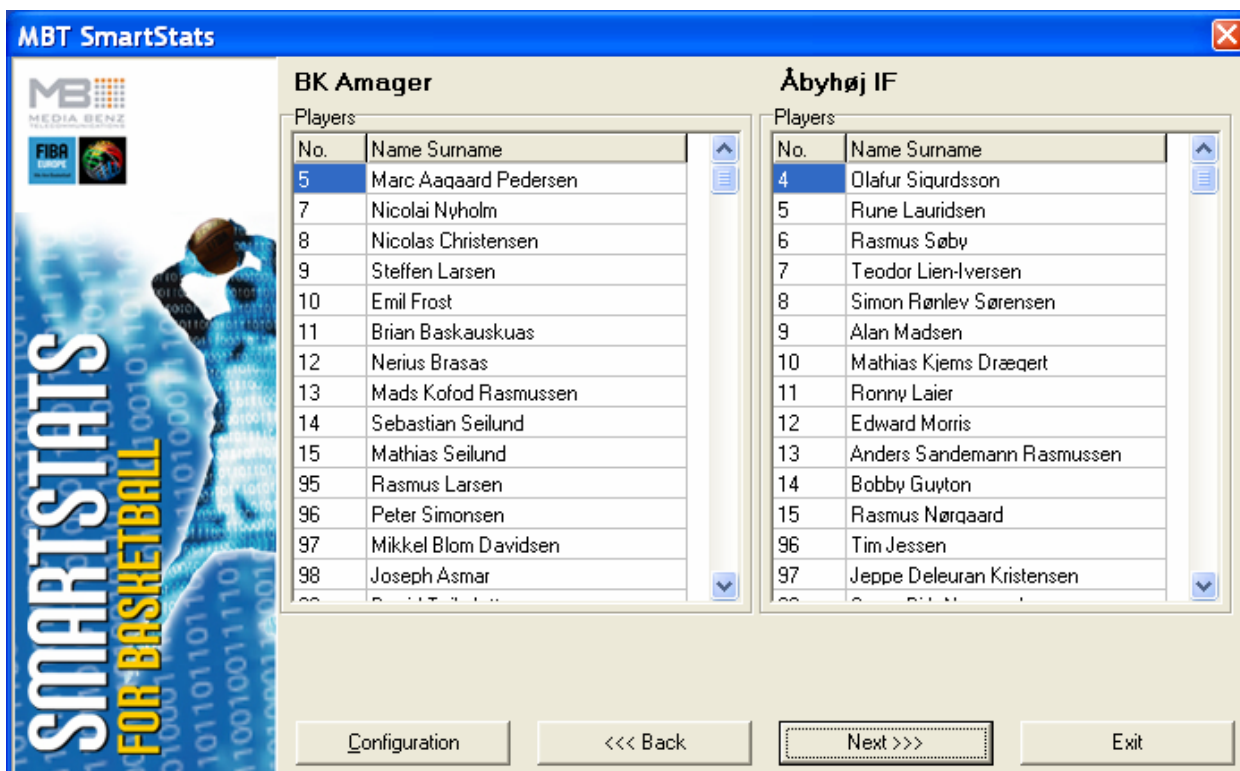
MBT SmartStats

MB MEDIA BENZ TELECOMMUNICATIONS

FIBA EUROPE

SMARTSTATS FOR BASKETBALL

BK Amager

Players

| No. | Name Surname |
|---|---|
| 5 | Marc Aagaard Pedersen |
| 7 | Nicolai Nyholm |
| 8 | Nicolas Christensen |
| 9 | Steffen Larsen |
| 10 | Emil Frost |
| 11 | Brian Baskauskuas |
| 12 | Nerius Brasas |
| 13 | Mads Kofod Rasmussen |
| 14 | Sebastian Seilund |
| 15 | Mathias Seilund |
| 95 | Rasmus Larsen |
| 96 | Peter Simonsen |
| 97 | Mikkel Blom Davidsen |
| 98 | Joseph Asmar |
| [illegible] | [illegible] |

Åbyhøj IF

Players

| No. | Name Surname |
|---|---|
| 4 | Olafur Sigurdsson |
| 5 | Rune Lauridsen |
| 6 | Rasmus Søby |
| 7 | Teodor Lien-Iversen |
| 8 | Simon Rønlev Sørensen |
| 9 | Alan Madsen |
| 10 | Mathias Kjems Drægert |
| 11 | Ronny Laier |
| 12 | Edward Morris |
| 13 | Anders Sandemann Rasmussen |
| 14 | Bobby Guyton |
| 15 | Rasmus Nørgaard |
| 96 | Tim Jessen |
| 97 | Jeppe Deleuran Kristensen |
| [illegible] | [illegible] |

Configuration

<<< Back

Next >>>

Exit